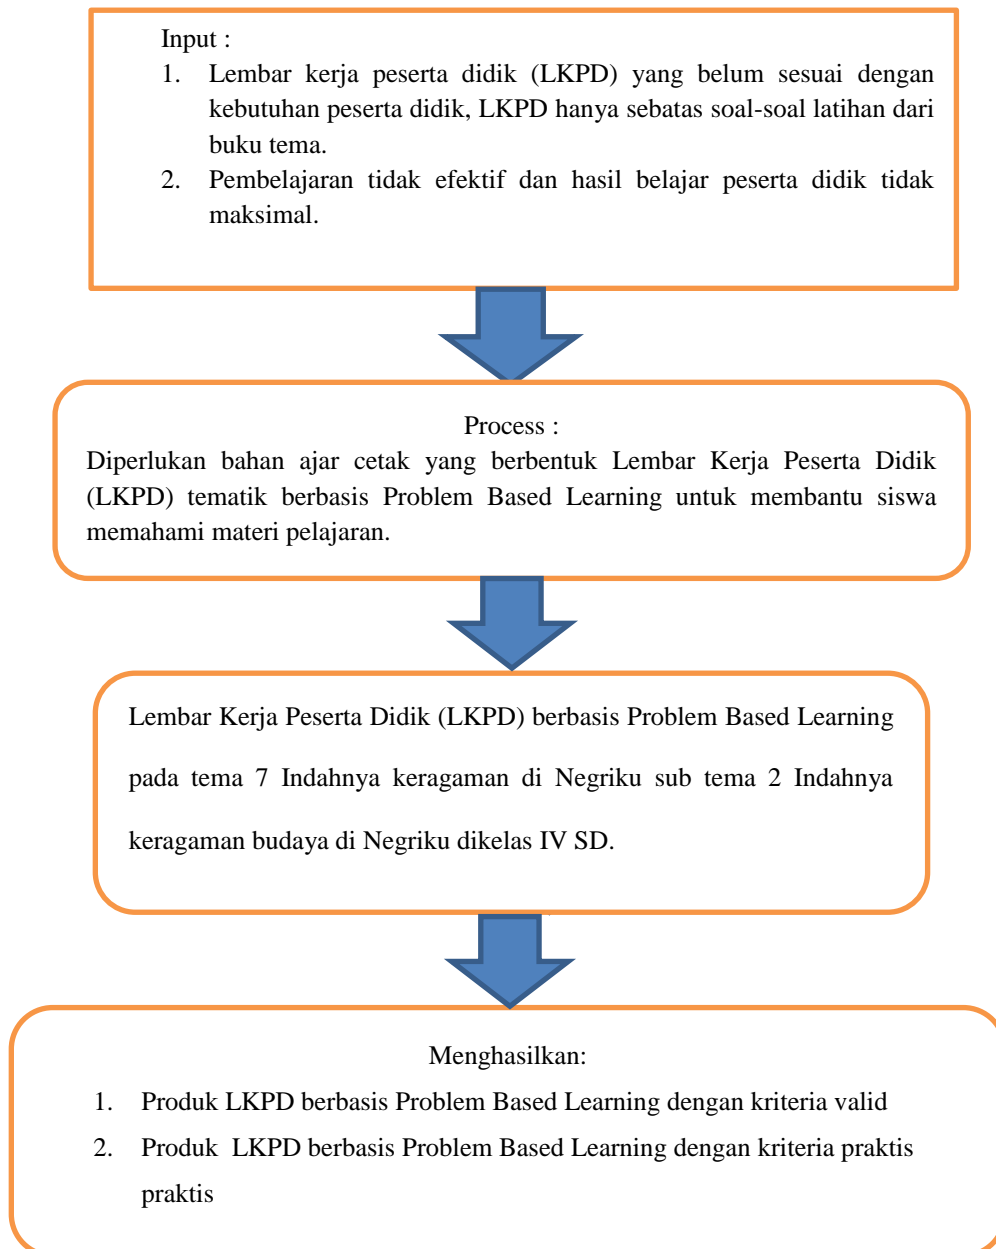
Input :

1. Lembar kerja peserta didik (LKPD) yang belum sesuai dengan kebutuhan peserta didik, LKPD hanya sebatas soal-soal latihan dari buku tema.
2. Pembelajaran tidak efektif dan hasil belajar peserta didik tidak maksimal.

Process :

Diperlukan bahan ajar cetak yang berbentuk Lembar Kerja Peserta Didik (LKPD) tematik berbasis Problem Based Learning untuk membantu siswa memahami materi pelajaran.

Lembar Kerja Peserta Didik (LKPD) berbasis Problem Based Learning pada tema 7 Indahnya keragaman di Negriku sub tema 2 Indahnya keragaman budaya di Negriku dikelas IV SD.

Menghasilkan:

1. Produk LKPD berbasis Problem Based Learning dengan kriteria valid
2. Produk LKPD berbasis Problem Based Learning dengan kriteria praktis praktis